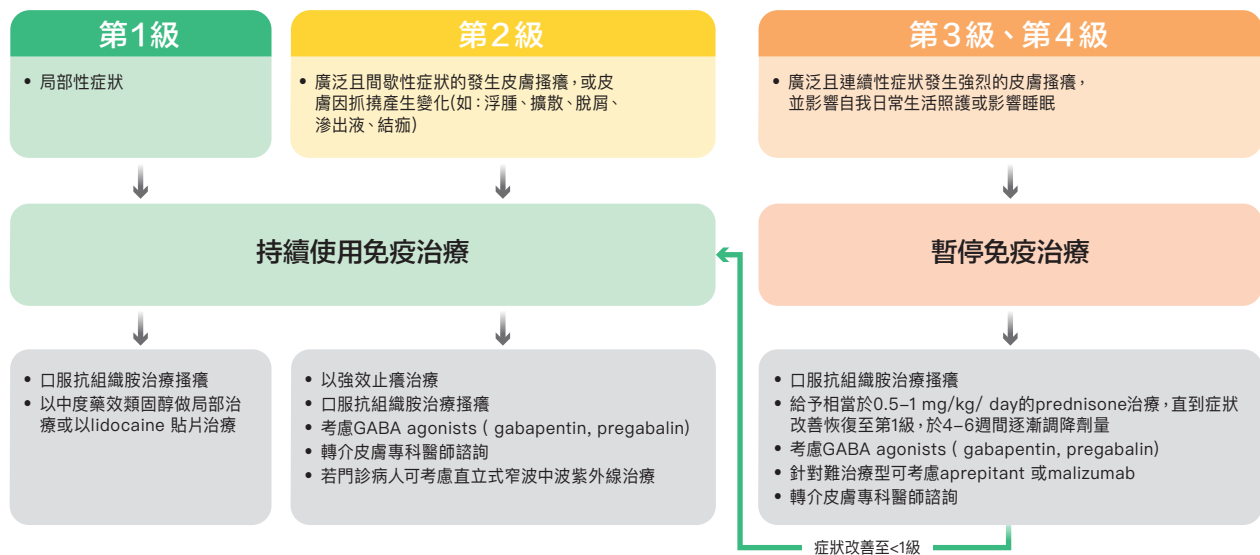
第1級

• 局部性症狀

第2級

• 廣泛且間歇性症狀的發生皮膚搔癢，或皮膚因抓撓產生變化(如：浮腫、擴散、脫屑、滲出液、結痂)

第3級、第4級

• 廣泛且連續性症狀發生強烈的皮膚搔癢，並影響自我日常生活照護或影響睡眠

持續使用免疫治療

暫停免疫治療

• 口服抗組織胺治療搔癢
• 以中度藥效類固醇做局部治療或以lidocaine 貼片治療

• 以強效止癢治療
• 口服抗組織胺治療搔癢
• 考慮GABA agonists ( gabapentin, pregabalin)
• 轉介皮膚專科醫師諮詢
• 若門診病人可考慮直立式窄波中波紫外線治療

• 口服抗組織胺治療搔癢
• 給予相當於0.5–1 mg/kg/ day的prednisone治療，直到症狀改善恢復至第1級，於4–6週間逐漸調降劑量
• 考慮GABA agonists ( gabapentin, pregabalin)
• 針對難治療型可考慮aprepitant 或malizumab
• 轉介皮膚專科醫師諮詢

症狀改善至<1級